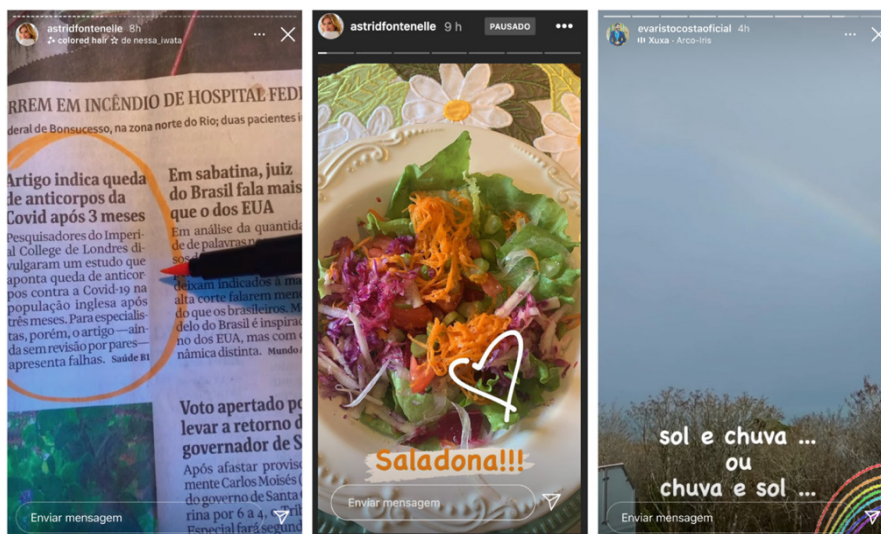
astridfontenelle 8h
colored hair ☆ de nessa_iwata

RREM EM INCÊNDIO DE HOSPITAL FED
ederal de Bonsucesso, na zona norte do Rio; duas pacientes

Artigo indica queda de anticorpos da Covid após 3 meses

Pesquisadores do Imperial College de Londres divulgaram um estudo que aponta queda de anticorpos contra a Covid-19 na população inglesa após três meses. Para especialistas, porém, o artigo — ainda sem revisão por pares — apresenta falhas. Saúde B1

Em sabatina, juiz do Brasil fala mais que o dos EUA

Em análise da quantida de palavras
deixam indicados a
alta corte falarem men
do que os brasileiros.
delo do Brasil é inspira
dos EUA, mas com
nâmica distinta. Mundo

Voto apertado p
levar a retorno d
governador de S

Após afastar provis
mente Carlos Moisés
governo de Santa
rina por 6 a 4,
Especial fará seg

Enviar mensagem

astridfontenelle 9 h
PAUSADO

Saladona!!!

Enviar mensagem

evaristocostaoficial 4h
Xuxa · Arco-Íris

sol e chuva ...
ou
chuva e sol ...

Enviar mensagem